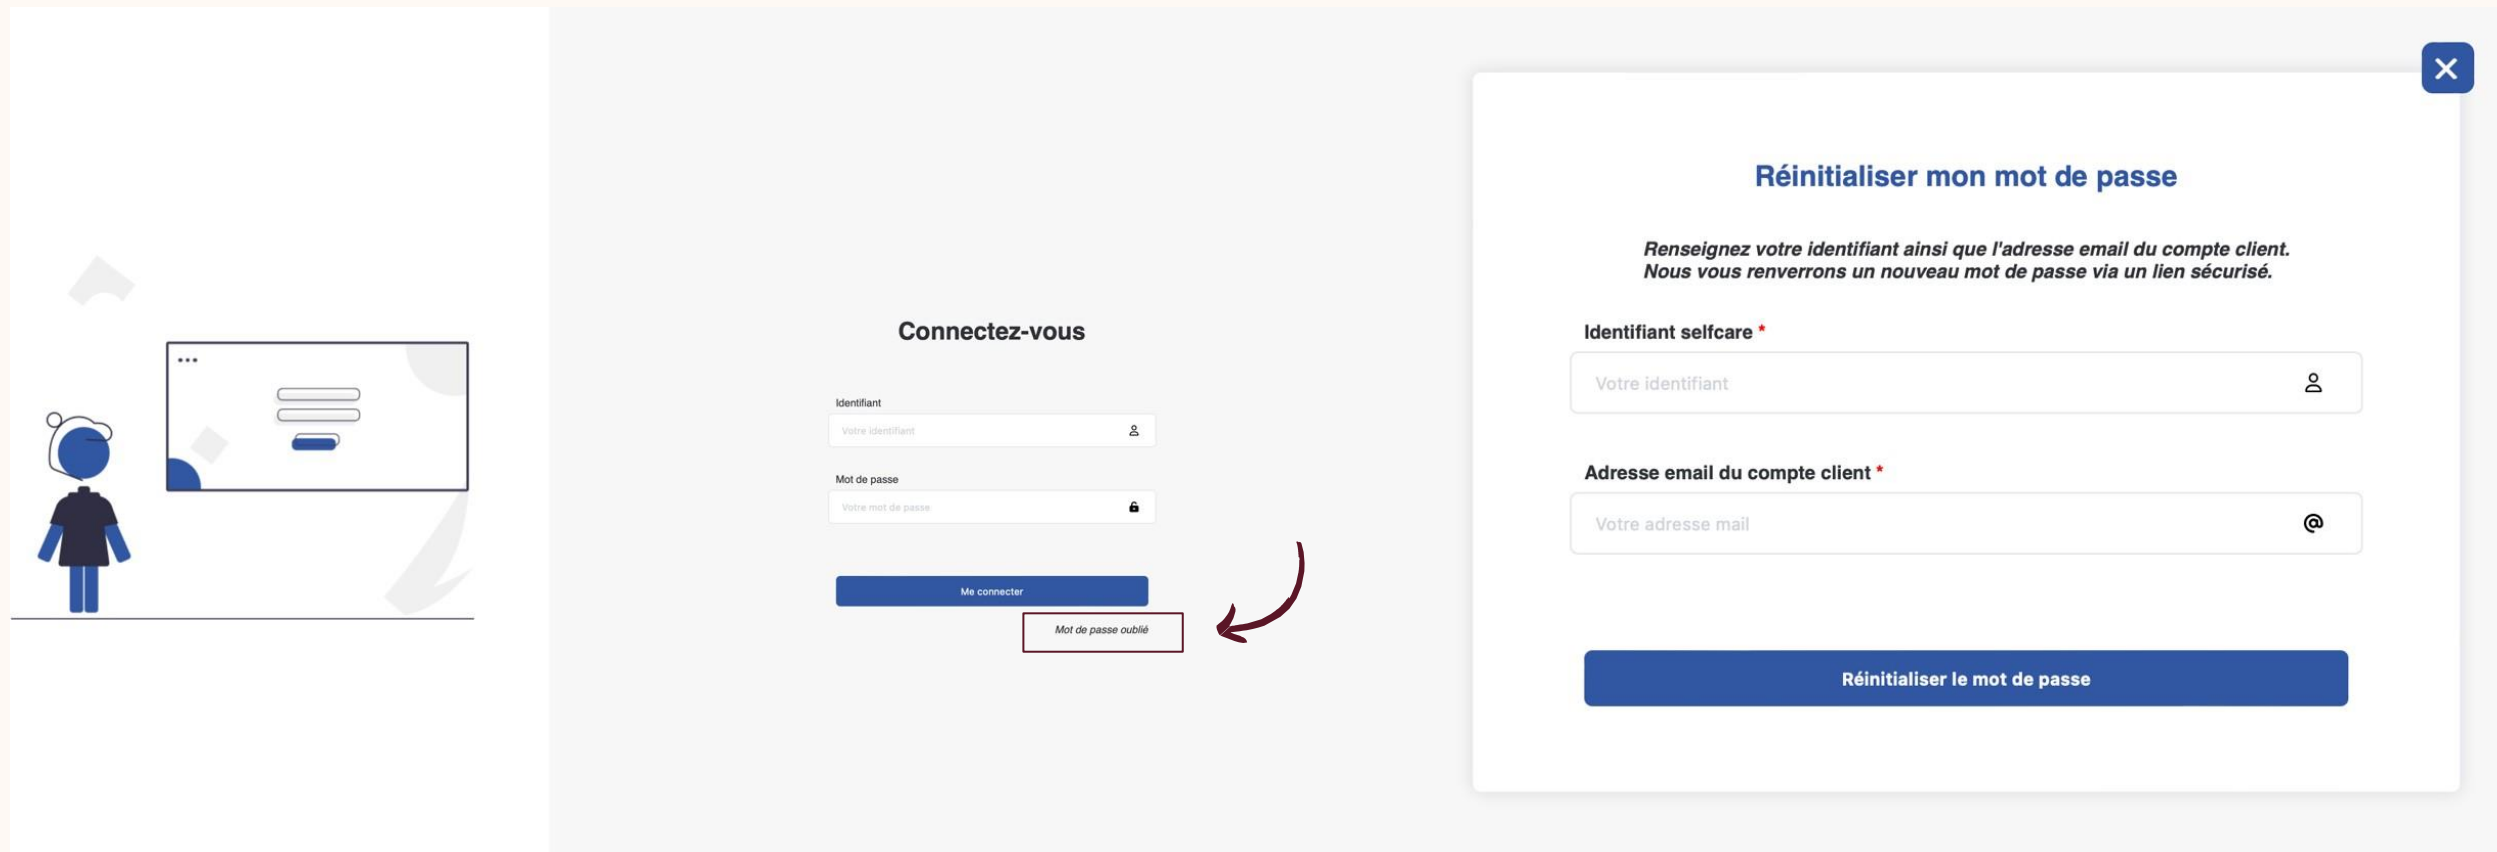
Connectez-vous

Identifiant

Votre identifiant

Mot de passe

Votre mot de passe

Me connecter

Mot de passe oublié

Réinitialiser mon mot de passe

Renseignez votre identifiant ainsi que l'adresse email du compte client. Nous vous renverrons un nouveau mot de passe via un lien sécurisé.

Identifiant selfcare *

Votre identifiant

Adresse email du compte client *

Votre adresse mail

Réinitialiser le mot de passe